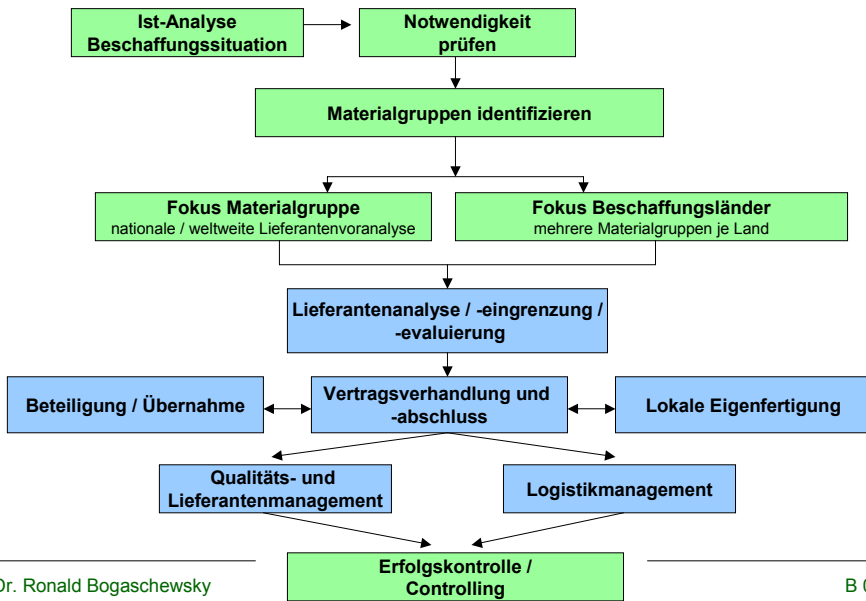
Ist-Analyse Beschaffungssituation

Notwendigkeit prüfen

Materialgruppen identifizieren

Fokus Materialgruppe
nationale / weltweite Lieferantenvoranalyse

Fokus Beschaffungsländer
mehrere Materialgruppen je Land

Lieferantenanalyse / -eingrenzung / -evaluierung

Beteiligung / Übernahme

Vertragsverhandlung und -abschluss

Lokale Eigenfertigung

Qualitäts- und Lieferantenmanagement

Logistikmanagement

Erfolgskontrolle / Controlling

Dr. Ronald Bogaschewsky

B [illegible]